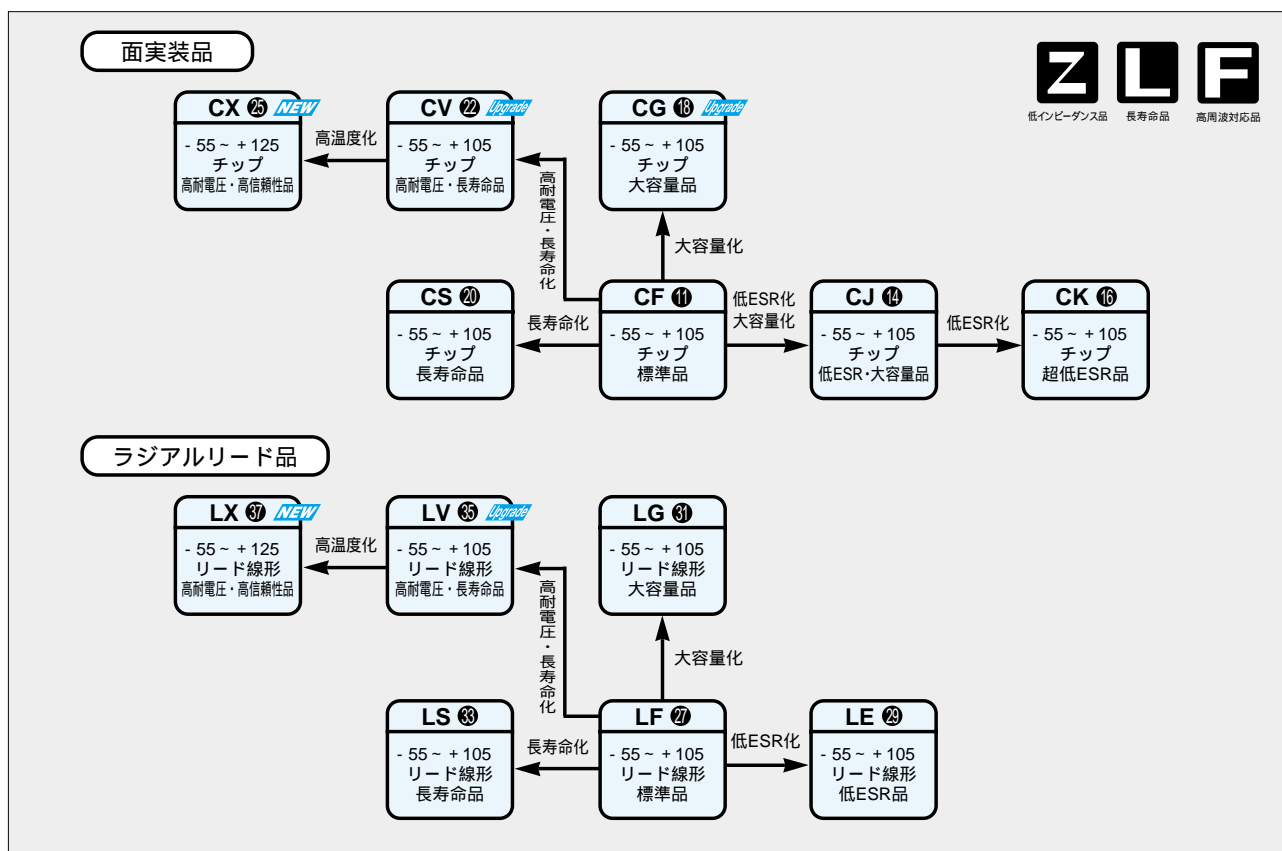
面実装品

Z 低インピーダンス品
L 長寿命品
F 高周波対応品

CX ㉕ NEW
- 55 ~ + 125
チップ
高耐電圧・高信頼性品

高温度化

CV ㉒ Upgrade
- 55 ~ + 105
チップ
高耐電圧・長寿命品

CG ⑱ Upgrade
- 55 ~ + 105
チップ
大容量品

高耐電圧・長寿命化

大容量化

CS ⑳
- 55 ~ + 105
チップ
長寿命品

長寿命化

CF ⑪
- 55 ~ + 105
チップ
標準品

低ESR化
大容量化

CJ ⑭
- 55 ~ + 105
チップ
低ESR・大容量品

低ESR化

CK ⑯
- 55 ~ + 105
チップ
超低ESR品

ラジアルリード品

LX ㊲ NEW
- 55 ~ + 125
リード線形
高耐電圧・高信頼性品

高温度化

LV ㉟ Upgrade
- 55 ~ + 105
リード線形
高耐電圧・長寿命品

LG ㉛
- 55 ~ + 105
リード線形
大容量品

高耐電圧・長寿命化

大容量化

LS ㉝
- 55 ~ + 105
リード線形
長寿命品

長寿命化

LF ㉗
- 55 ~ + 105
リード線形
標準品

低ESR化

LE ㉙
- 55 ~ + 105
リード線形
低ESR品